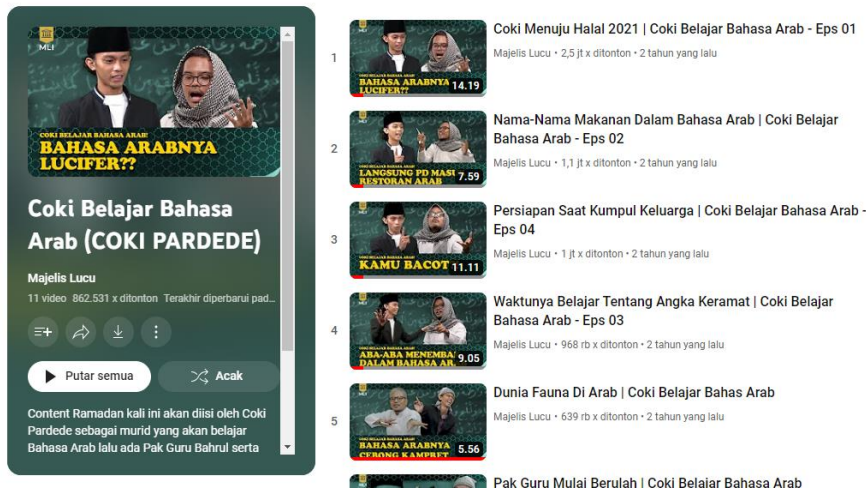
MLI

COKI BELAJAR BAHASA ARAB!
BAHASA ARABNYA LUCIFER??

Coki Belajar Bahasa Arab (COKI PARDEDE)

Majelis Lucu

11 video 862.531 x ditonton Terakhir diperbarui pad...

Putar semua

Acak

Content Ramadan kali ini akan diisi oleh Coki Pardede sebagai murid yang akan belajar Bahasa Arab lalu ada Pak Guru Bahrul serta

1

COKI BELAJAR BAHASA ARAB!
BAHASA ARABNYA LUCIFER??
14.19

Coki Menuju Halal 2021 | Coki Belajar Bahasa Arab - Eps 01

Majelis Lucu • 2,5 jt x ditonton • 2 tahun yang lalu

2

LANGSUNG PD MASU RESTORAN ARAB
7.59

Nama-Nama Makanan Dalam Bahasa Arab | Coki Belajar Bahasa Arab - Eps 02

Majelis Lucu • 1,1 jt x ditonton • 2 tahun yang lalu

3

KAMU BACOT
11.11

Persiapan Saat Kumpul Keluarga | Coki Belajar Bahasa Arab - Eps 04

Majelis Lucu • 1 jt x ditonton • 2 tahun yang lalu

4

ABA-ABA MENEMBA DALAM BAHASA AR
9.05

Waktunya Belajar Tentang Angka Keramat | Coki Belajar Bahasa Arab - Eps 03

Majelis Lucu • 968 rb x ditonton • 2 tahun yang lalu

5

BAHASA ARABNYA CEBONG KAMPRET
5.56

Dunia Fauna Di Arab | Coki Belajar Bahas Arab

Majelis Lucu • 639 rb x ditonton • 2 tahun yang lalu

Pak Guru Mulai Berulah | Coki Belajar Bahasa Arab